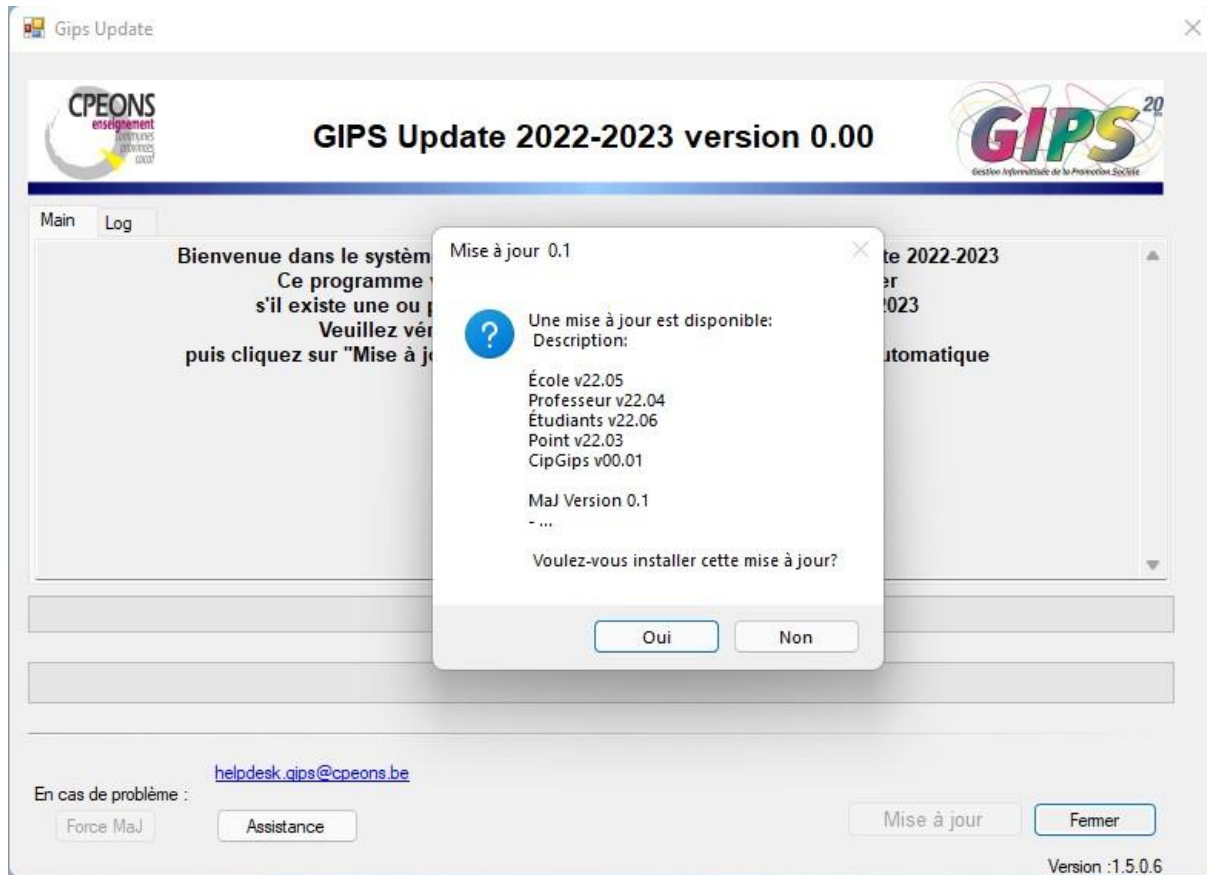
Gips Update

CPEONS
enseignement
communes
provinces
cocof

GIPS Update 2022-2023 version 0.00

GIPS 20
Gestion Informatisée de la Promotion Sociale

Main
Log

Bienvenue dans le systèm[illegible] te 2022-2023
Ce programme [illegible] er
s'il existe une ou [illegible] 2023
Veuillez vér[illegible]
puis cliquez sur "Mise à j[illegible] utomatique

Mise à jour 0.1

Une mise à jour est disponible:
Description:

École v22.05
Professeur v22.04
Étudiants v22.06
Point v22.03
CipGips v00.01

MaJ Version 0.1
- ...

Voulez-vous installer cette mise à jour?

Oui
Non

helpdesk.gips@cpeons.be

En cas de problème :

Force MaJ
Assistance

Mise à jour
Fermer

Version :1.5.0.6